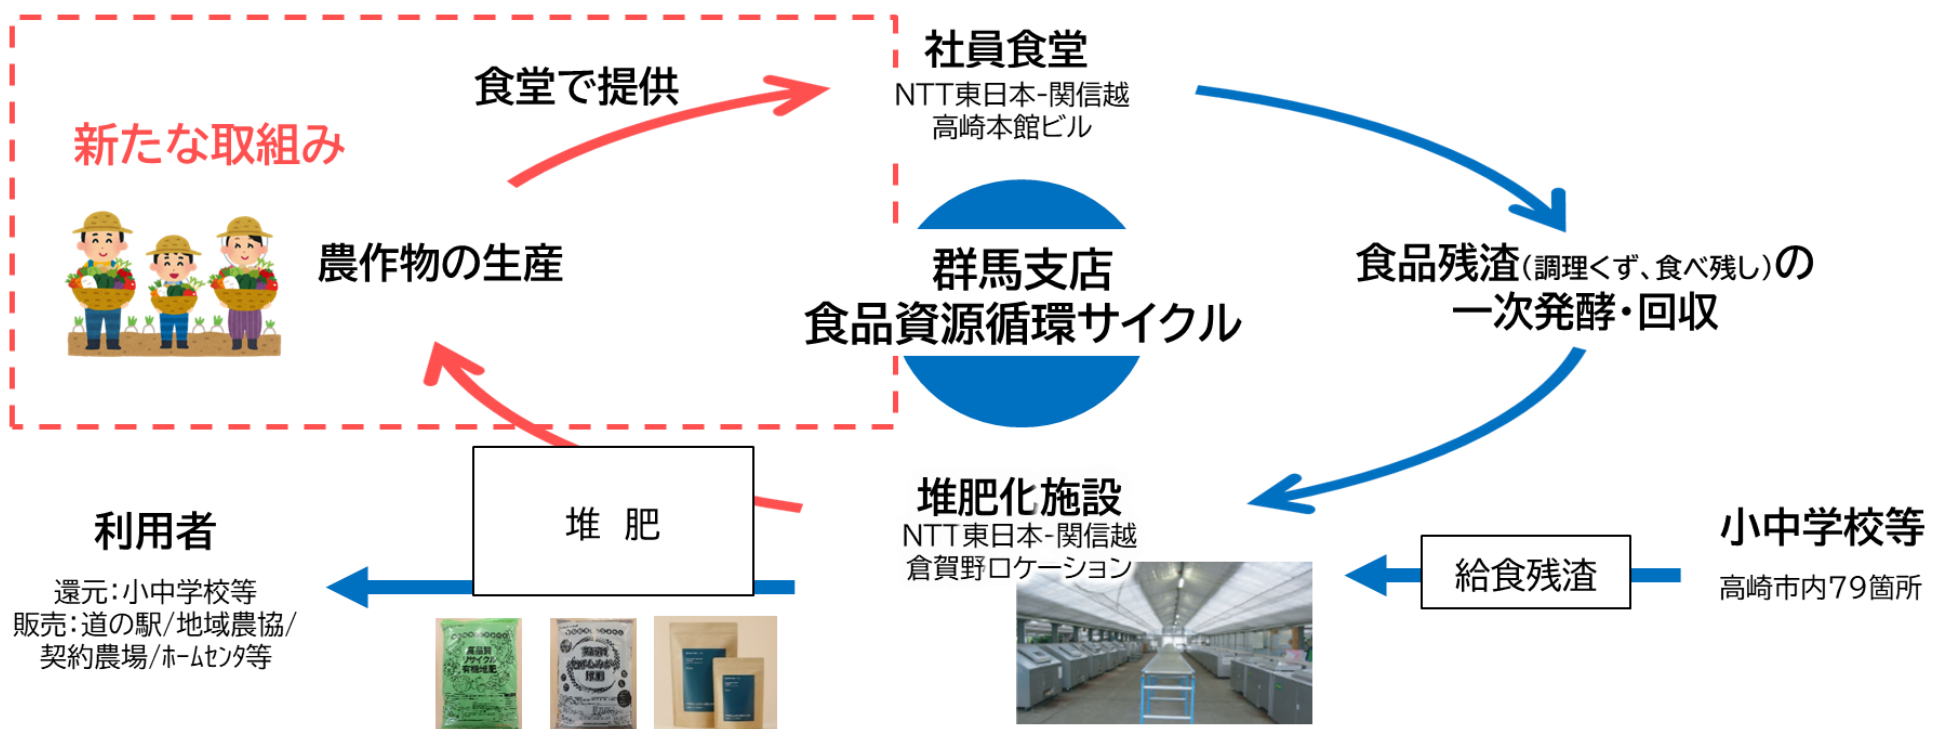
新たな取組み

食堂で提供

農作物の生産

社員食堂
NTT東日本-関信越
高崎本館ビル

群馬支店
食品資源循環サイクル

食品残渣(調理くず、食べ残し)の
一次発酵・回収

利用者
還元:小中学校等
販売:道の駅/地域農協/
契約農場/ホームセンタ等

堆 肥

堆肥化施設
NTT東日本-関信越
倉賀野ロケーション

給食残渣

小中学校等
高崎市内79箇所